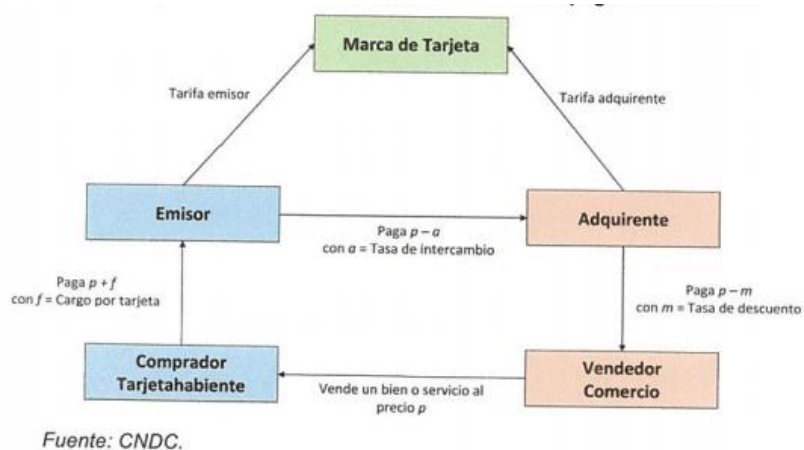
Marca de Tarjeta

Tarifa emisor

Tarifa adquirente

Emisor

Paga $p - a$ con $a$ = Tasa de intercambio

Adquirente

Paga $p + f$ con $f$ = Cargo por tarjeta

Paga $p - m$ con $m$ = Tasa de descuento

Comprador Tarjetahabiente

Vende un bien o servicio al precio $p$

Vendedor Comercio

Fuente: CNDC.